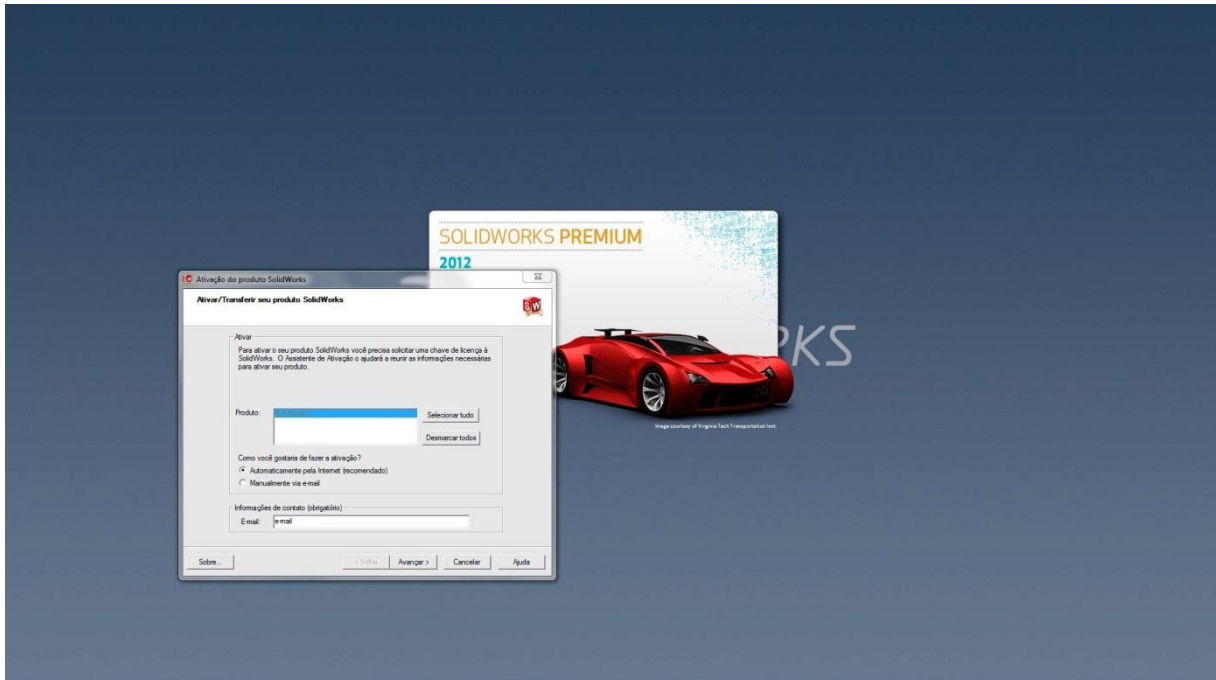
SOLIDWORKS PREMIUM
2012

Ativação do produto SolidWorks

Ativar/Transferir seu produto SolidWorks

Ativar

Para ativar o seu produto SolidWorks você precisa solicitar uma chave de licença à SolidWorks. O Assistente de Ativação o ajudará a reunir as informações necessárias para ativar seu produto.

Produto: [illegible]

Selecionar tudo

Desmarcar todos

Como você gostaria de fazer a ativação?

Automaticamente pela Internet (recomendado)

Manualmente via e-mail

Informações de contato (obrigatório)

E-mail: e-mail

Sobre...

< Voltar

Avançar >

Cancelar

Ajuda

RKS

Image courtesy of Virginia Tech Transportation Inst.